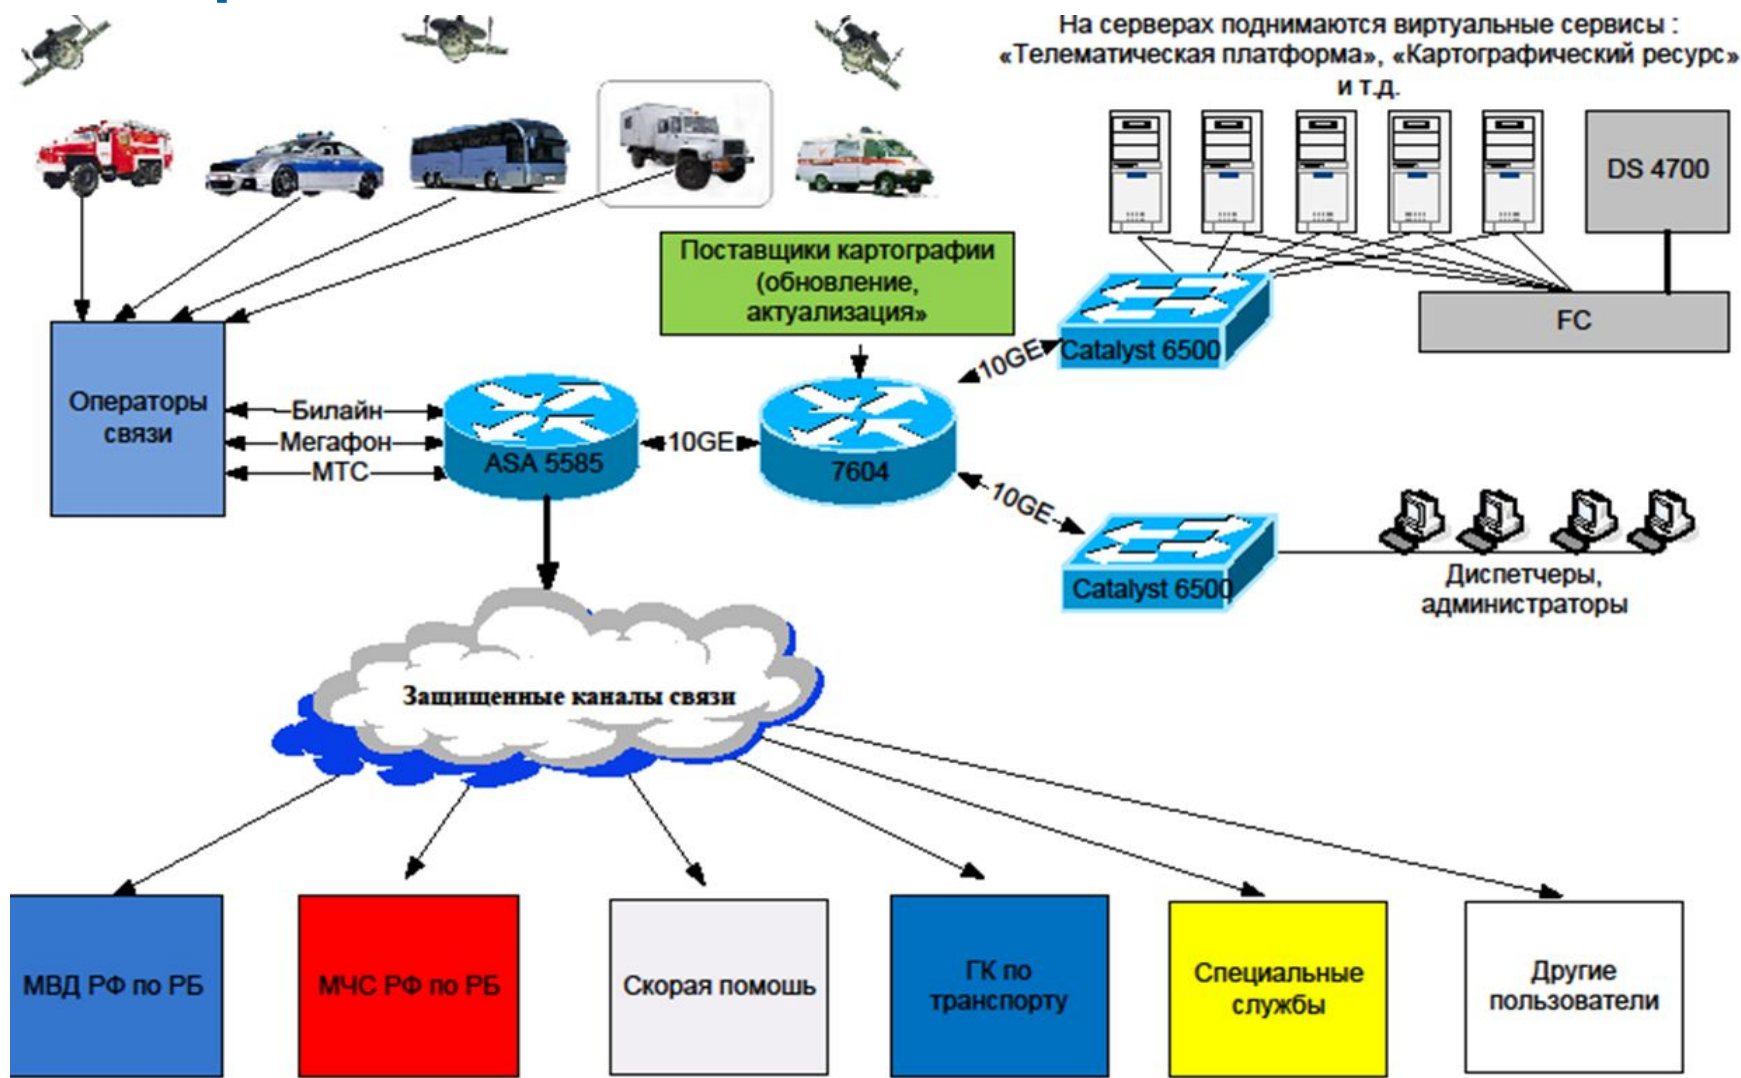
На серверах поднимаются виртуальные сервисы : «Телематическая платформа», «Картографический ресурс» и т.д.

DS 4700

FC

Поставщики картографии (обновление, актуализация»

Catalyst 6500

10GE

Операторы связи

Билайн

Мегафон

МТС

ASA 5585

10GE

7604

10GE

Catalyst 6500

Диспетчеры, администраторы

Защищенные каналы связи

МВД РФ по РБ

МЧС РФ по РБ

Скорая помошь

ГК по транспорту

Специальные службы

Другие пользователи